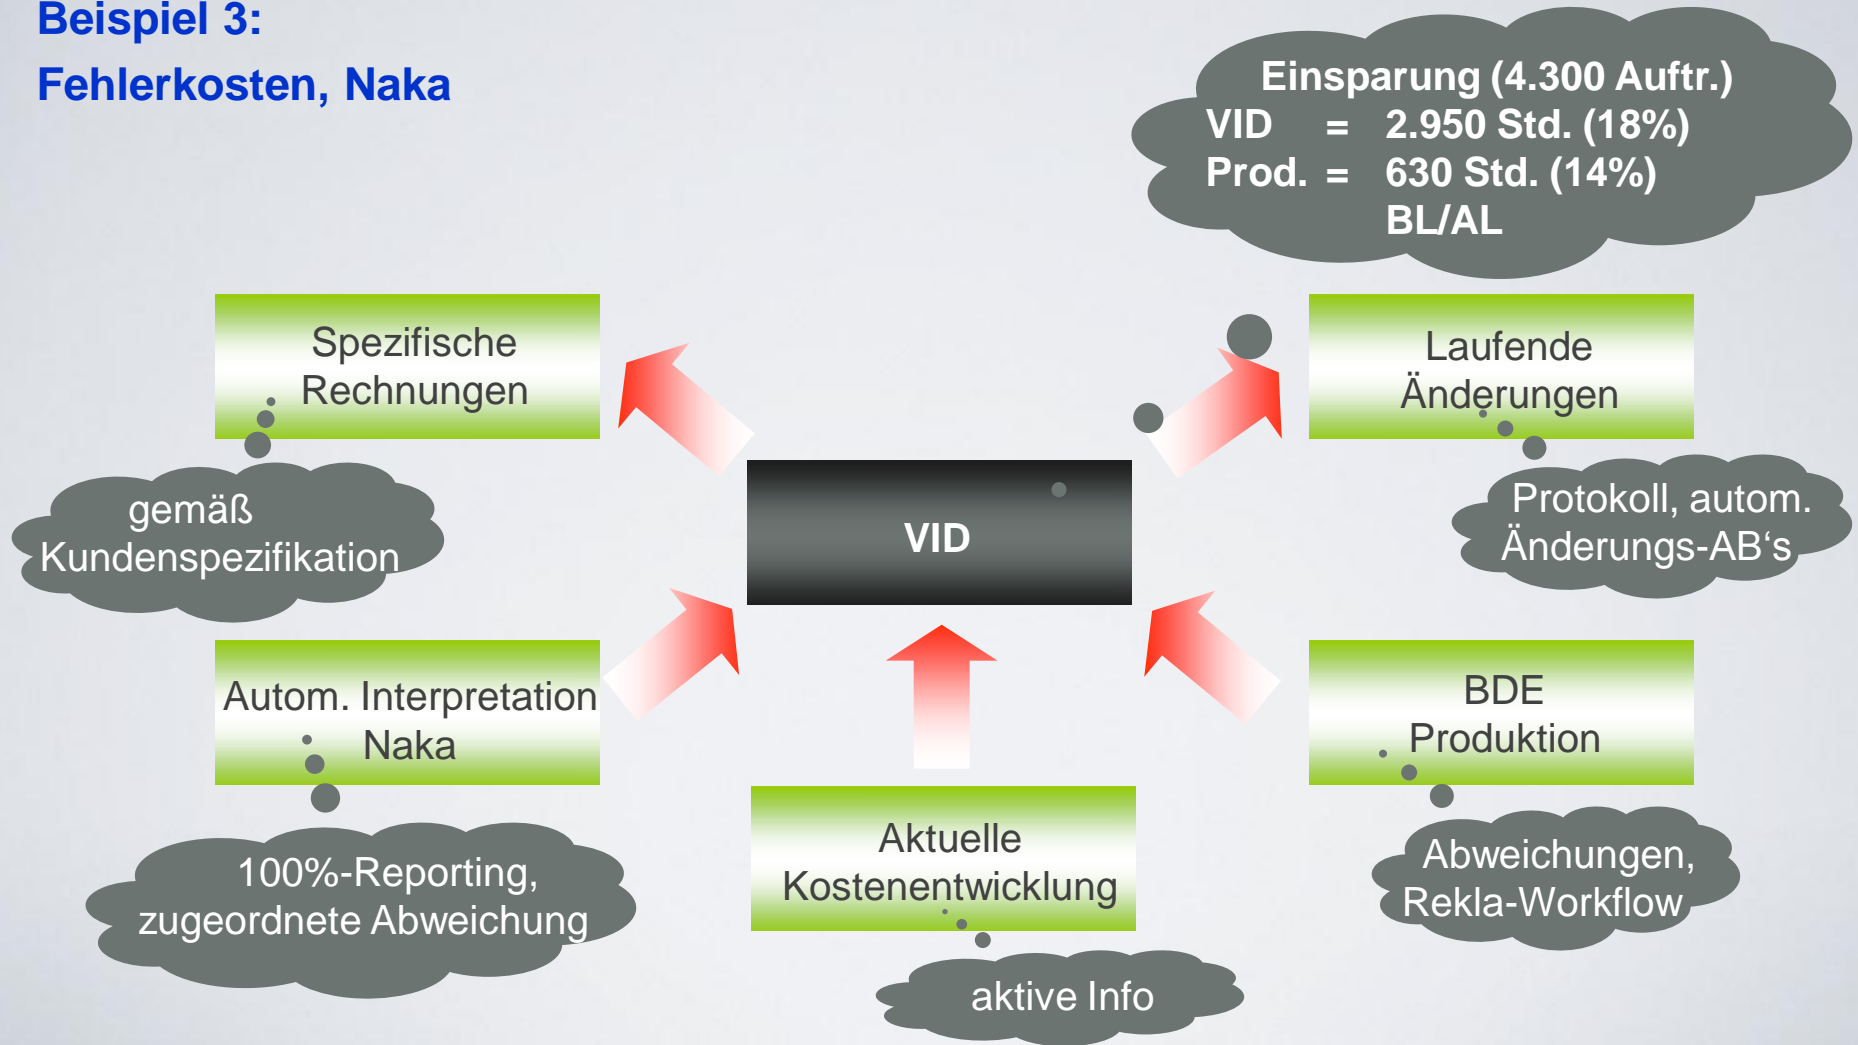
Beispiel 3:
Fehlerkosten, Naka

Einsparung (4.300 Auftr.)
VID = 2.950 Std. (18%)
Prod. = 630 Std. (14%)
BL/AL

Spezifische Rechnungen

gemäß Kundenspezifikation

Laufende Änderungen

Protokoll, autom. Änderungs-AB's

VID

Autom. Interpretation Naka

100%-Reporting, zugeordnete Abweichung

BDE Produktion

Abweichungen, Rekla-Workflow

Aktuelle Kostenentwicklung

aktive Info